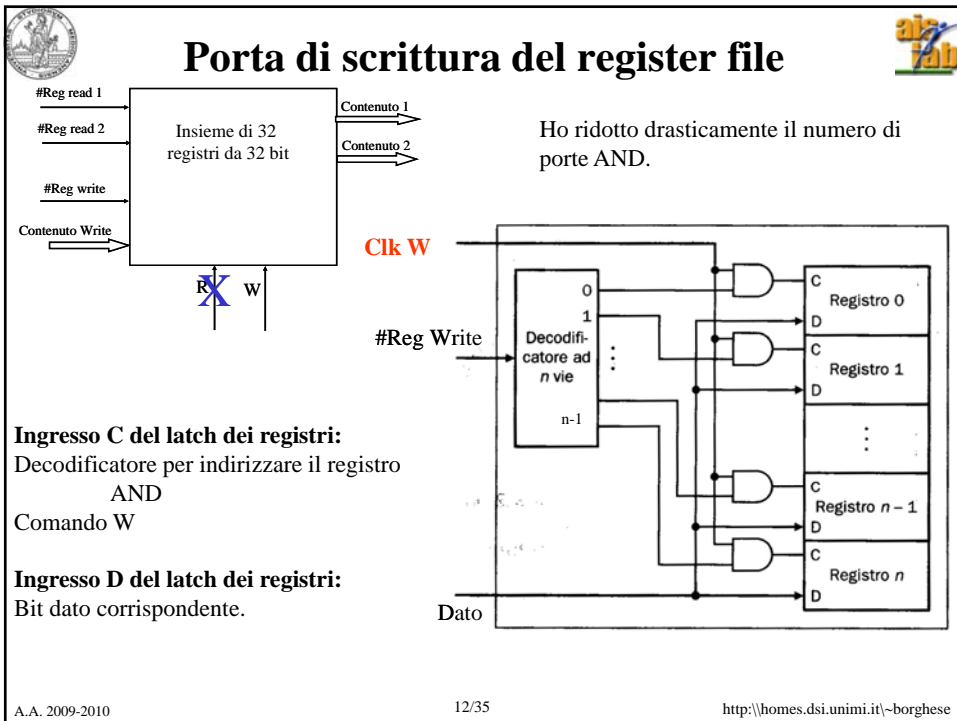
Porta di scrittura del register file

#Reg read 1
#Reg read 2
#Reg write
Contenuto Write
Insieme di 32 registri da 32 bit
Contenuto 1
Contenuto 2
R X W

Ho ridotto drasticamente il numero di porte AND.

Clk W
#Reg Write
Decodificatore ad $n$ vie
0
1
n-1
C
Registro 0
D
C
Registro 1
D
C
Registro $n-1$
D
C
Registro $n$
D
Dato

Ingresso C del latch dei registri:
Decodificatore per indirizzare il registro
AND
Comando W

Ingresso D del latch dei registri:
Bit dato corrispondente.

A.A. 2009-2010
12/35
http:\\homes.dsi.unimi.it\~borghese